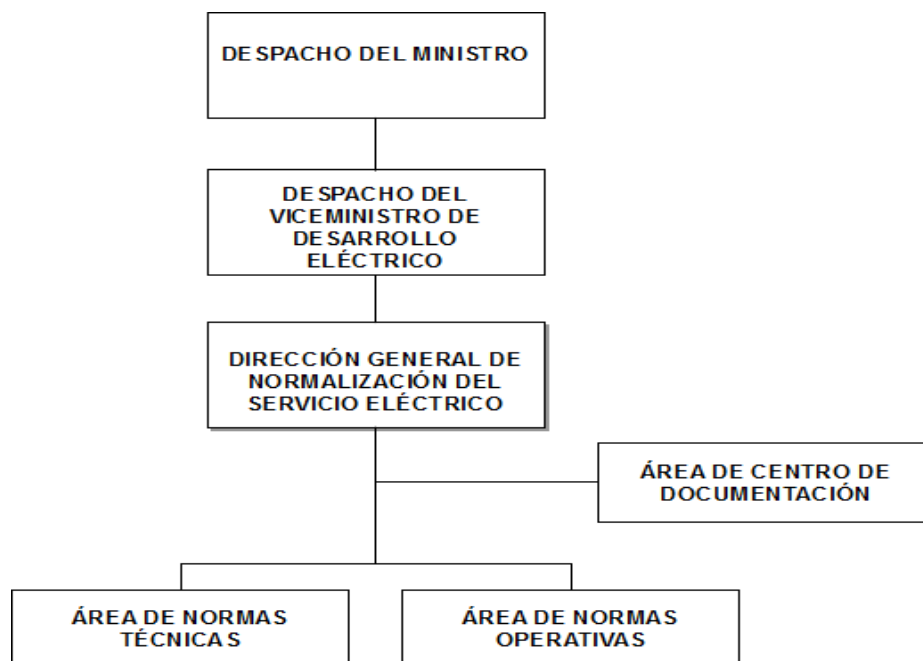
DESPACHO DEL MINISTRO

DESPACHO DEL VICEMINISTRO DE DESARROLLO ELÉCTRICO

DIRECCIÓN GENERAL DE NORMALIZACIÓN DEL SERVICIO ELÉCTRICO

ÁREA DE CENTRO DE DOCUMENTACIÓN

ÁREA DE NORMAS TÉCNICAS

ÁREA DE NORMAS OPERATIVAS